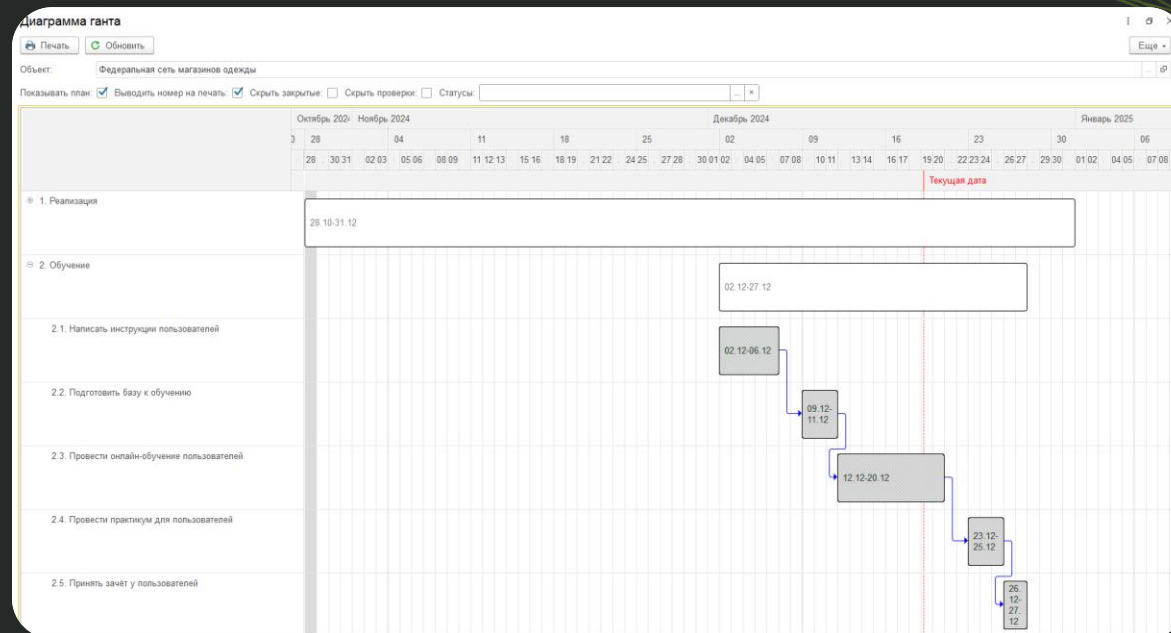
Диаграмма ганта

Печать
Обновить
Еще

Объект: Федеральная сеть магазинов одежды

Показывать план: ☑ Выводить номер на печать: ☑ Скрыть закрытые: ☐ Скрыть проверки: ☐ Статусы:

Октябрь 2024 Ноябрь 2024 Декабрь 2024 Январь 2025

28 04 11 18 25 02 09 16 23 30 06

28 30 31 02 03 05 06 08 09 11 12 13 15 16 18 19 21 22 24 25 27 28 30 01 02 04 05 07 08 10 11 13 14 16 17 19 20 22 23 24 26 27 29 30 01 02 04 05 07 08

Текущая дата

1. Реализация
28.10-31.12

2. Обучение
02.12-27.12

2.1. Написать инструкции пользователей
02.12-06.12

2.2. Подготовить базу к обучению
09.12-11.12

2.3. Провести онлайн-обучение пользователей
12.12-20.12

2.4. Провести практикум для пользователей
23.12-25.12

2.5. Принять зачёт у пользователей
26.12-27.12